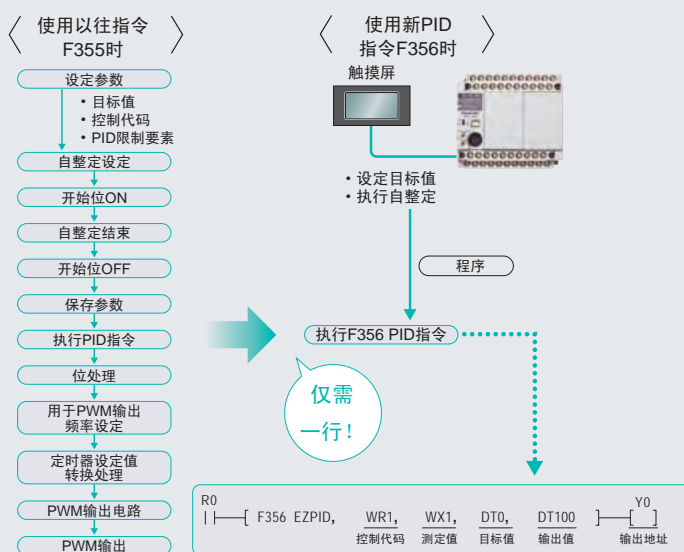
使用以往指令 F355时

设定参数
• 目标值
• 控制代码
• PID限制要素
自整定设定
开始位ON
自整定结束
开始位OFF
保存参数
执行PID指令
位处理
用于PWM输出频率设定
定时器设定值转换处理
PWM输出电路
PWM输出

使用新PID指令F356时

触摸屏
• 设定目标值
• 执行自整定
程序
执行F356 PID指令
仅需一行!

R0
F356 EZPID, WR1, WX1, DT0, DT100
控制代码 测定值 目标值 输出值
Y0
输出地址